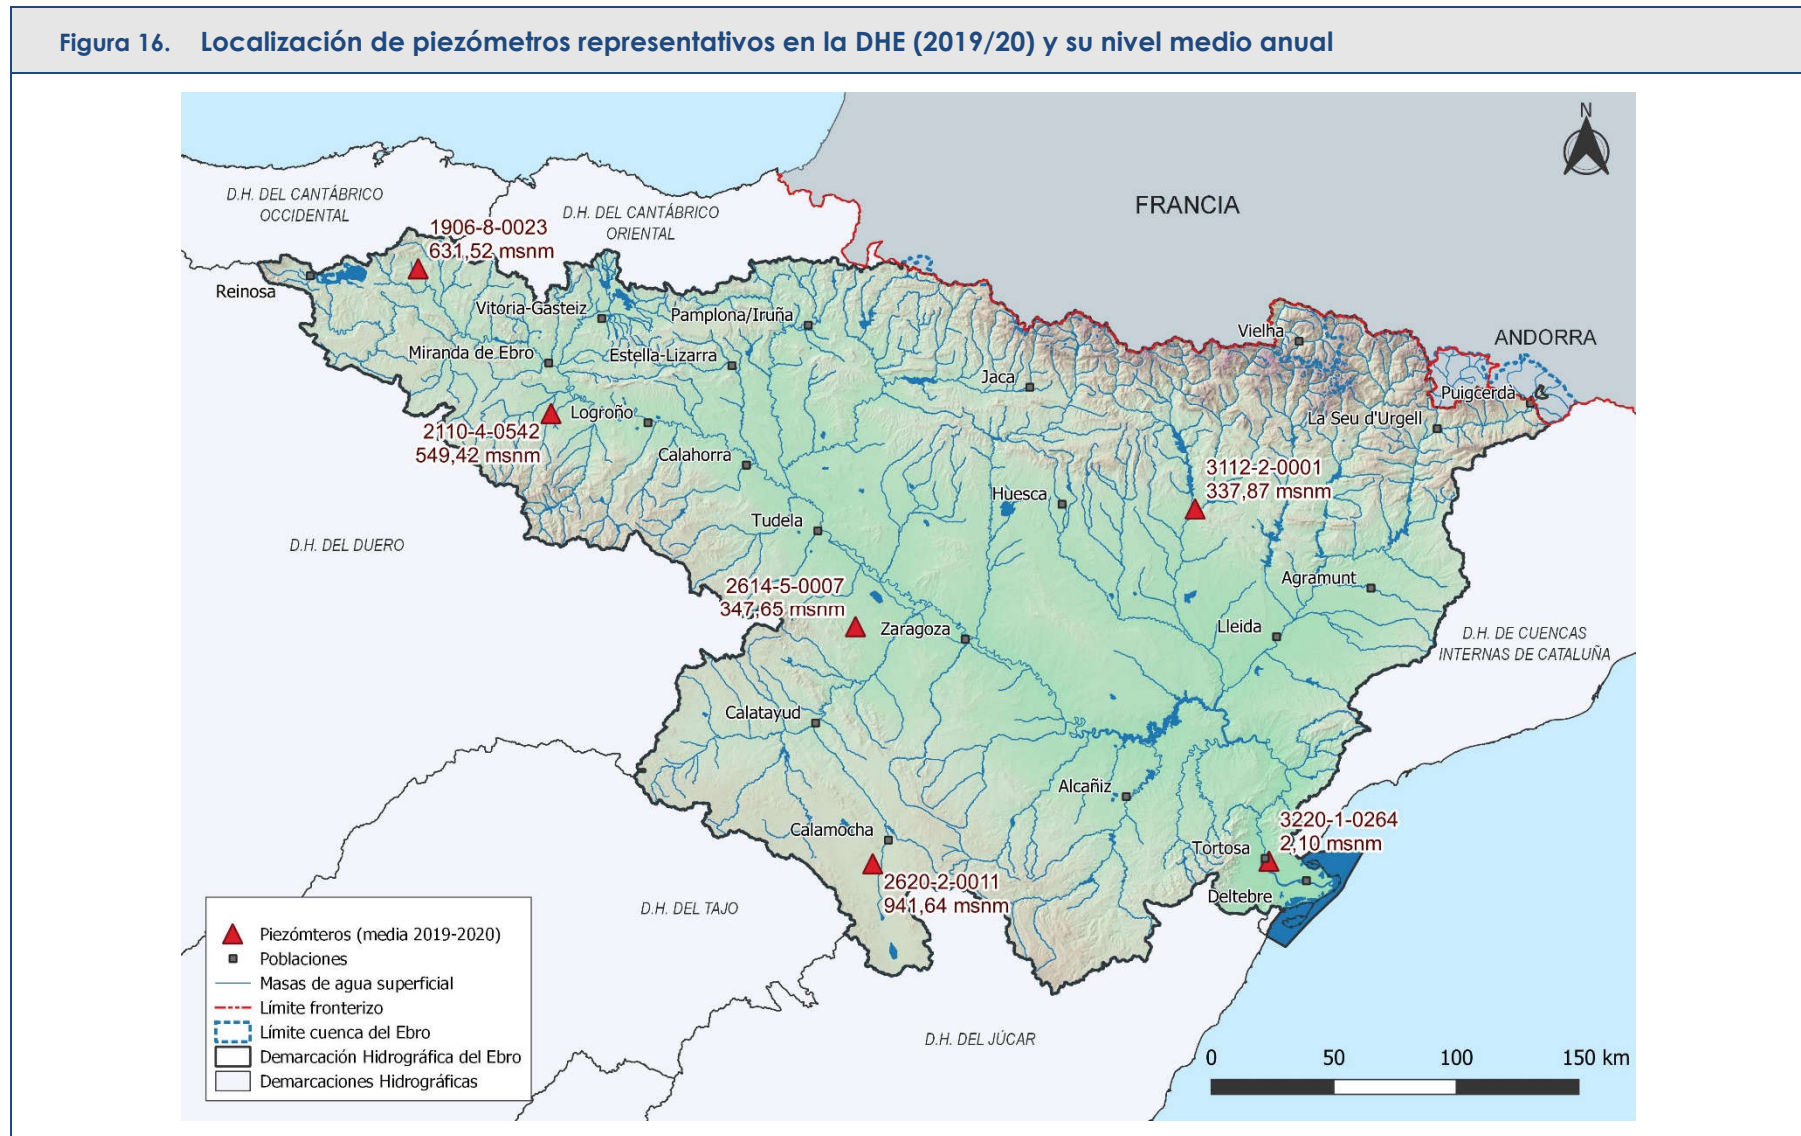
Figura 16. Localización de piezómetros representativos en la DHE (2019/20) y su nivel medio anual

N

FRANCIA

ANDORRA

D.H. DEL CANTÁBRICO OCCIDENTAL

D.H. DEL CANTÁBRICO ORIENTAL

1906-8-0023
631,52 msnm

Reinosa

Vitoria-Gasteiz

Pamplona/Iruña

Vielha

Miranda de Ebro

Estella-Lizarra

Jaca

Puigcerdà

Logroño

La Seu d'Urgell

2110-4-0542
549,42 msnm

Calahorra

3112-2-0001
337,87 msnm

Huesca

Tudela

D.H. DEL DUERO

Agramunt

2614-5-0007
347,65 msnm

Zaragoza

Lleida

D.H. DE CUENCAS INTERNAS DE CATALUÑA

Calatayud

Alcañiz

Calamocha

3220-1-0264
2,10 msnm

Tortosa

2620-2-0011
941,64 msnm

Deltebre

D.H. DEL TAJO

Piezómteros (media 2019-2020)
Poblaciones
Masas de agua superficial
Límite fronterizo
Límite cuenca del Ebro
Demarcación Hidrográfica del Ebro
Demarcaciones Hidrográficas

D.H. DEL JÚCAR

0 50 100 150 km